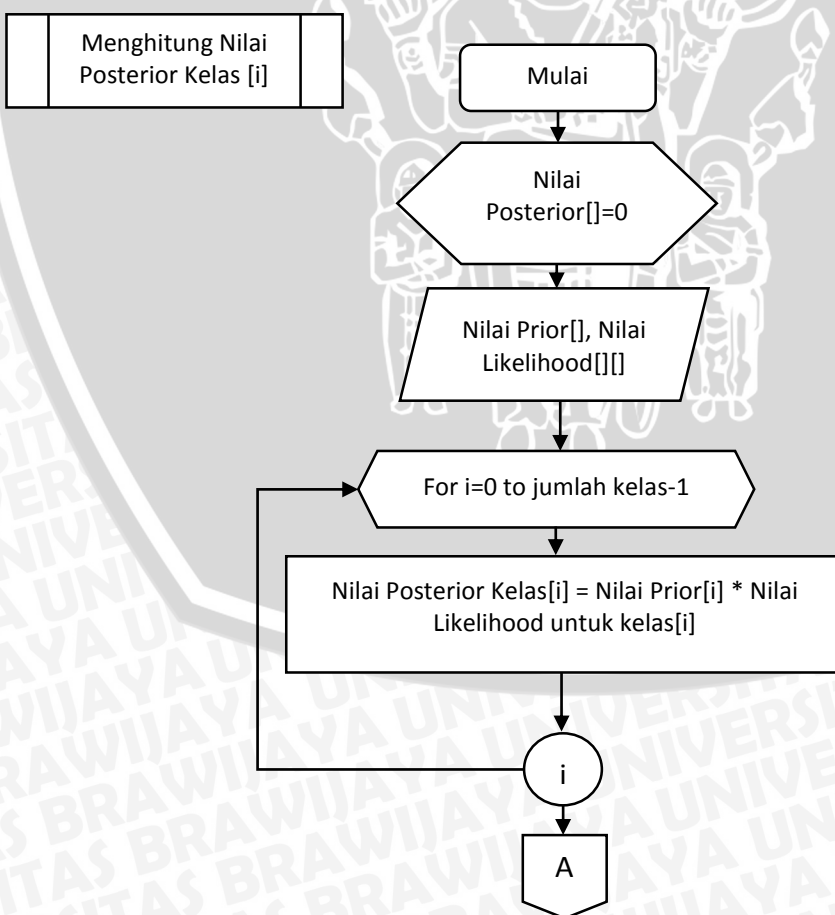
Menghitung Nilai Posterior Kelas [i]

Mulai

Nilai Posterior[]=0

Nilai Prior[], Nilai Likelihood[][]

For i=0 to jumlah kelas-1

Nilai Posterior Kelas[i] = Nilai Prior[i] * Nilai Likelihood untuk kelas[i]

i

A